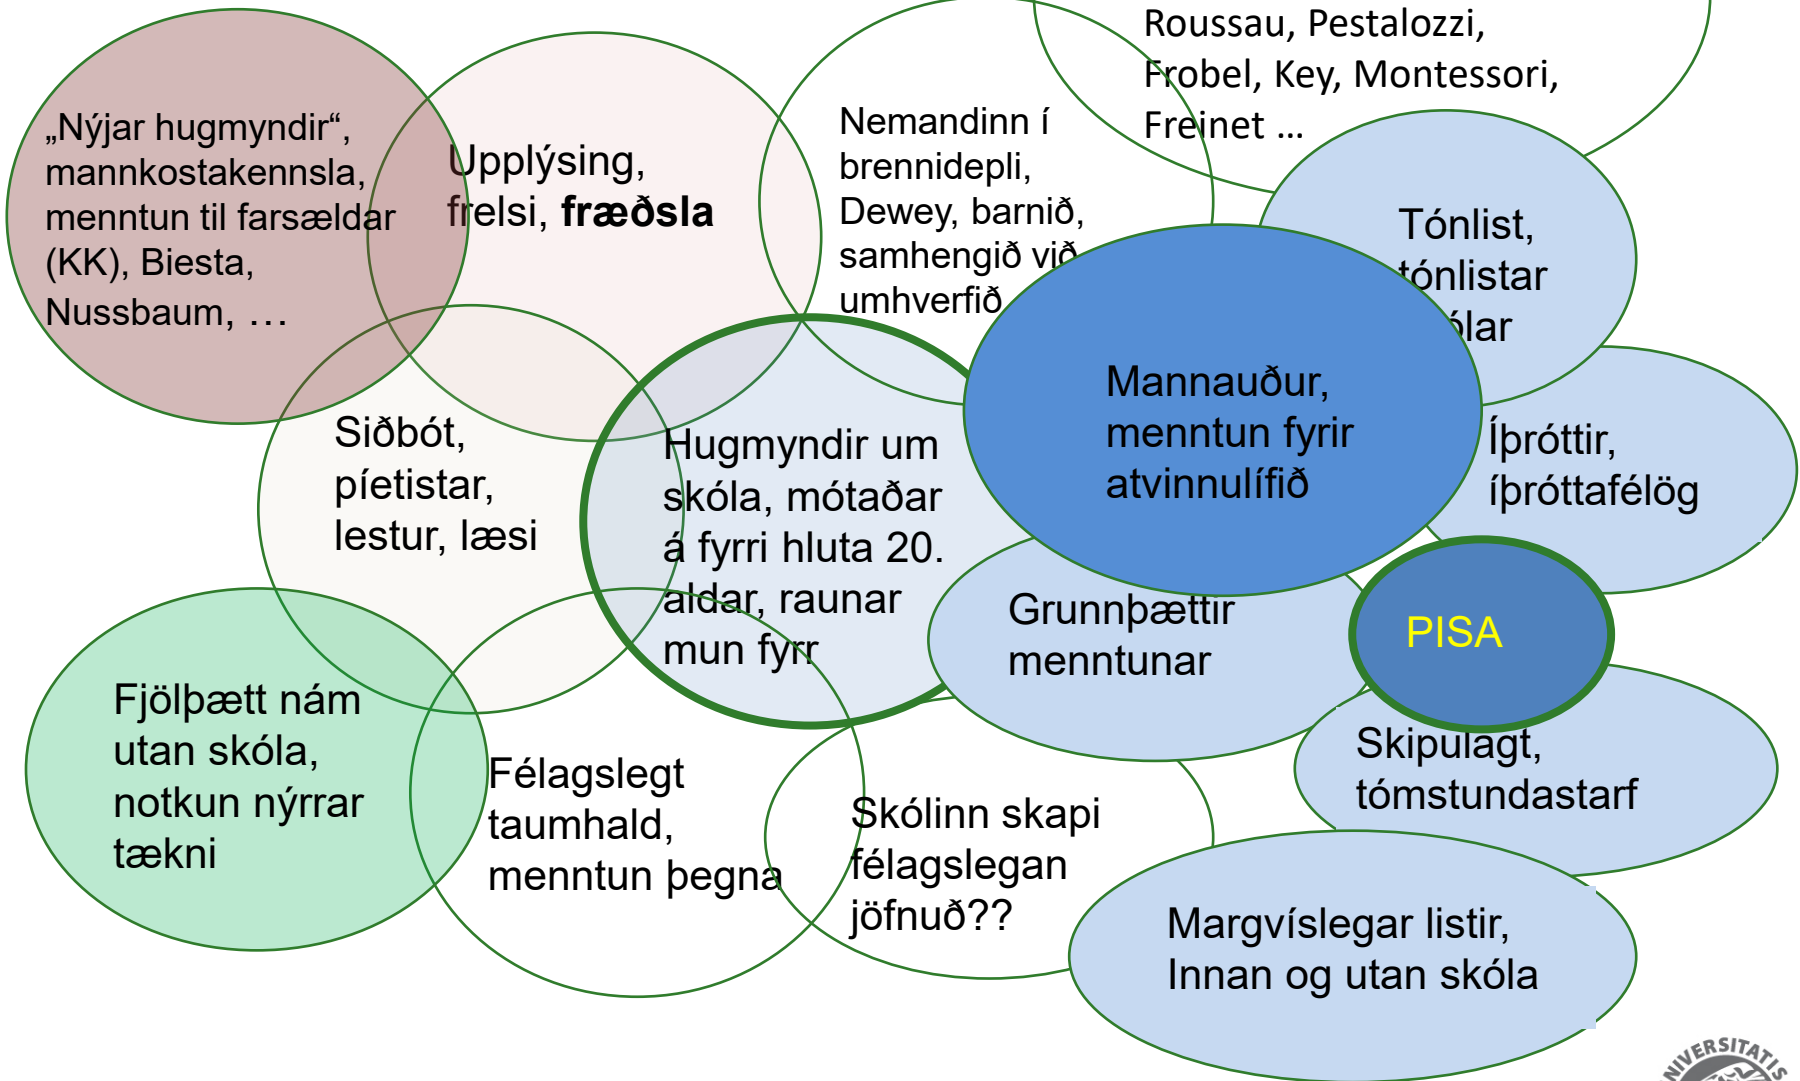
„Nýjar hugmyndir“, mannkostakennsla, menntun til farsældar (KK), Biesta, Nussbaum, …

Upplýsing, frelsi, **fræðsla**

Nemandinn í brennidepli, Dewey, barnið, samhengið við umhverfið

Roussau, Pestalozzi, Frobel, Key, Montessori, Freinet …

Tónlist, tónlistar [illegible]ólar

Mannauður, menntun fyrir atvinnulífið

Íþróttir, íþróttafélög

Siðbót, píetistar, lestur, læsi

Hugmyndir um skóla, mótaðar á fyrri hluta 20. aldar, raunar mun fyrr

Grunnþættir menntunar

PISA

Skipulagt, tómstundastarf

Fjölþætt nám utan skóla, notkun nýrrar tækni

Félagslegt taumhald, menntun þegna

Skólinn skapi félagslegan jöfnuð??

Margvíslegar listir, Innan og utan skóla

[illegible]NIVERSITATIS